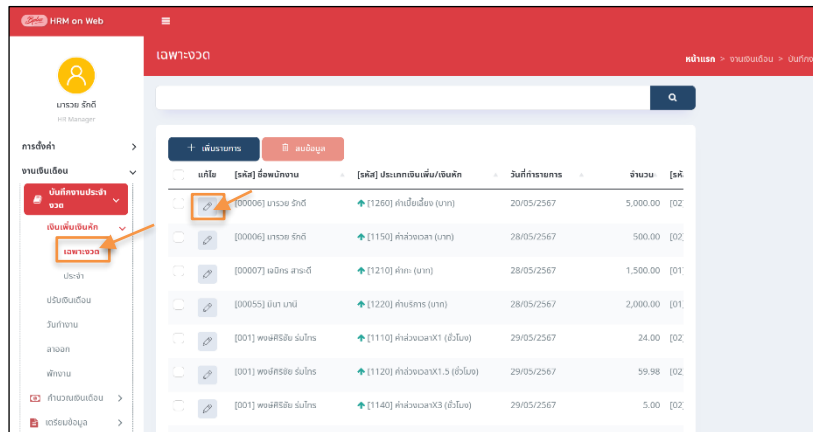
HRM on Web

มารวย รักดี
HR Manager

การตั้งค่า
งานเงินเดือน
บันทึกงานประจำงวด
เงินเพิ่มเงินหัก
เฉพาะงวด
ประจำ
ปรับเงินเดือน
วันทำงาน
ลาออก
พักงาน
คำนวณเงินเดือน
เตรียมข้อมูล

เฉพาะงวด

หน้าแรก > งานเงินเดือน > บันทึกง

+ เพิ่มรายการ
ลบข้อมูล

| | แก้ไข | [รหัส] ชื่อพนักงาน | [รหัส] ประเภทเงินเพิ่ม/เงินหัก | วันที่ทำรายการ | จำนวน | [รหั |
|---|---|---|---|---|---|---|
| | | [00006] มารวย รักดี | [1260] ค่าเบี้ยเลี้ยง (บาท) | 20/05/2567 | 5,000.00 | [02 |
| | | [00006] มารวย รักดี | [1150] ค่าล่วงเวลา (บาท) | 28/05/2567 | 500.00 | [02 |
| | | [00007] เฉลิกร สระดี | [1210] ค่าทะ (บาท) | 28/05/2567 | 1,500.00 | [01 |
| | | [00055] มีนา มานี | [1220] ค่าบริการ (บาท) | 28/05/2567 | 2,000.00 | [02 |
| | | [001] พงษ์ศิริชัย ร่มโกร | [1110] ค่าล่วงเวลาX1 (ชั่วโมง) | 29/05/2567 | 24.00 | [02 |
| | | [001] พงษ์ศิริชัย ร่มโกร | [1120] ค่าล่วงเวลาX1.5 (ชั่วโมง) | 29/05/2567 | 59.98 | [02 |
| | | [001] พงษ์ศิริชัย ร่มโกร | [1140] ค่าล่วงเวลาX3 (ชั่วโมง) | 29/05/2567 | 5.00 | [02 |